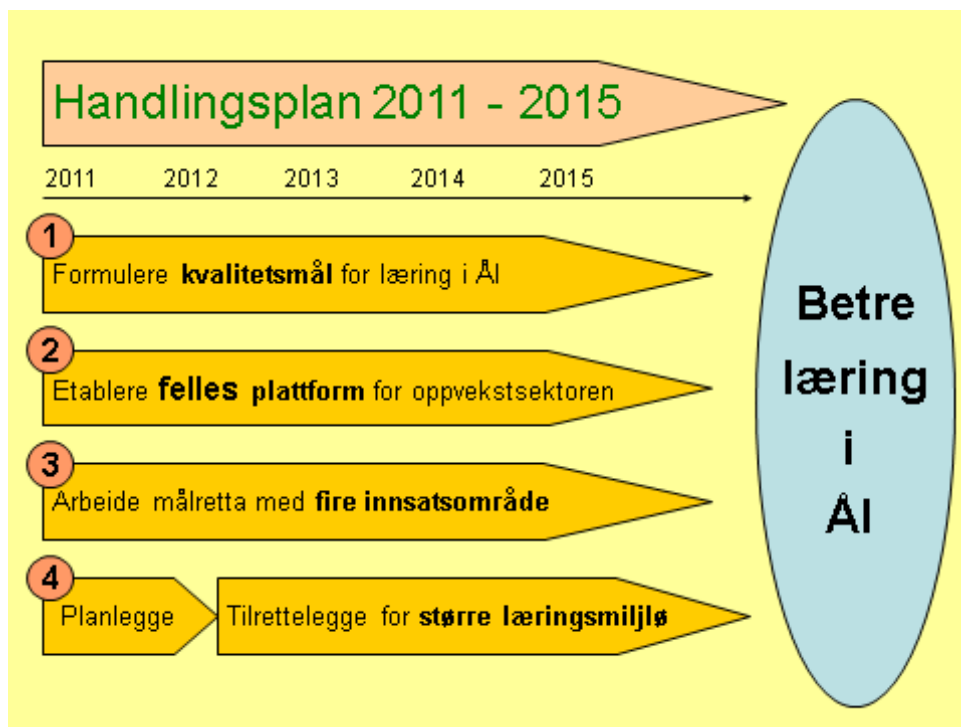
Handlingsplan 2011 - 2015

2011 2012 2013 2014 2015

1
Formulere **kvalitetsmål** for læring i Ål

2
Etablere **felles plattform** for oppvekstsektoren

3
Arbeide målretta med **fire innsatsområde**

4
Planlegge

Tilrettelegge for **større læringsmiljø**

Betre læring i Ål